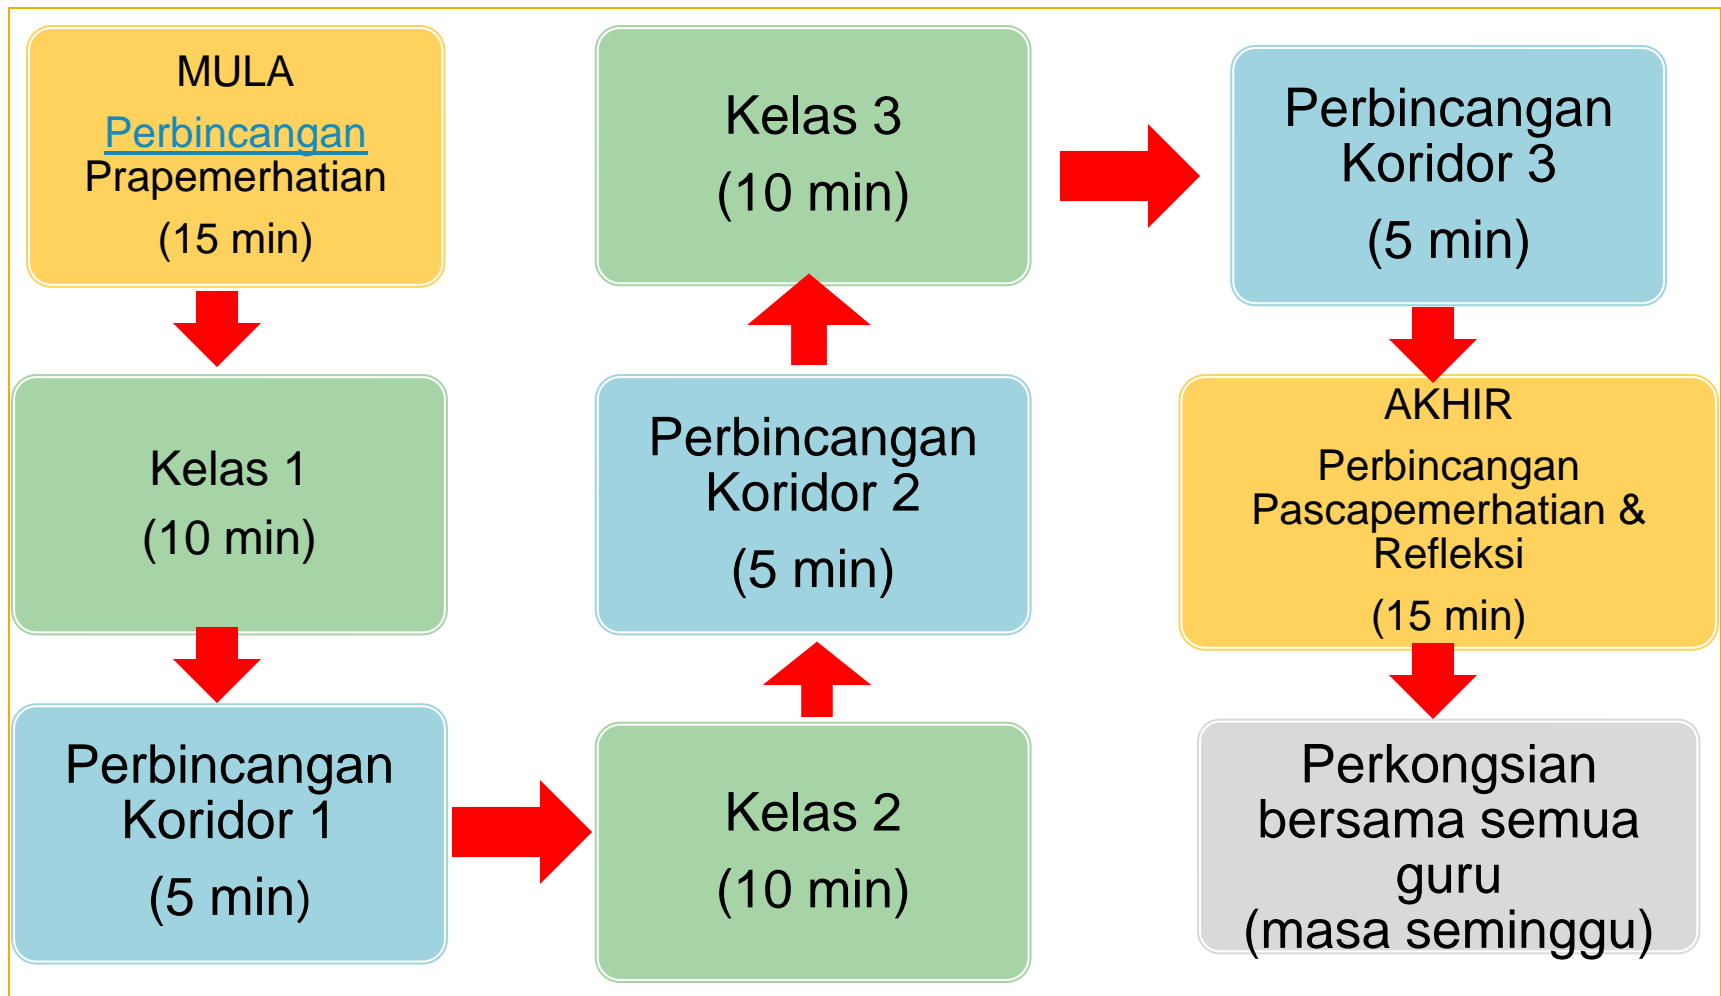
MULA
Perbincangan Prapemerhatian
(15 min)

Kelas 1
(10 min)

Perbincangan Koridor 1
(5 min)

Kelas 2
(10 min)

Perbincangan Koridor 2
(5 min)

Kelas 3
(10 min)

Perbincangan Koridor 3
(5 min)

AKHIR
Perbincangan Pascapemerhatian & Refleksi
(15 min)

Perkongsian bersama semua guru
(masa seminggu)